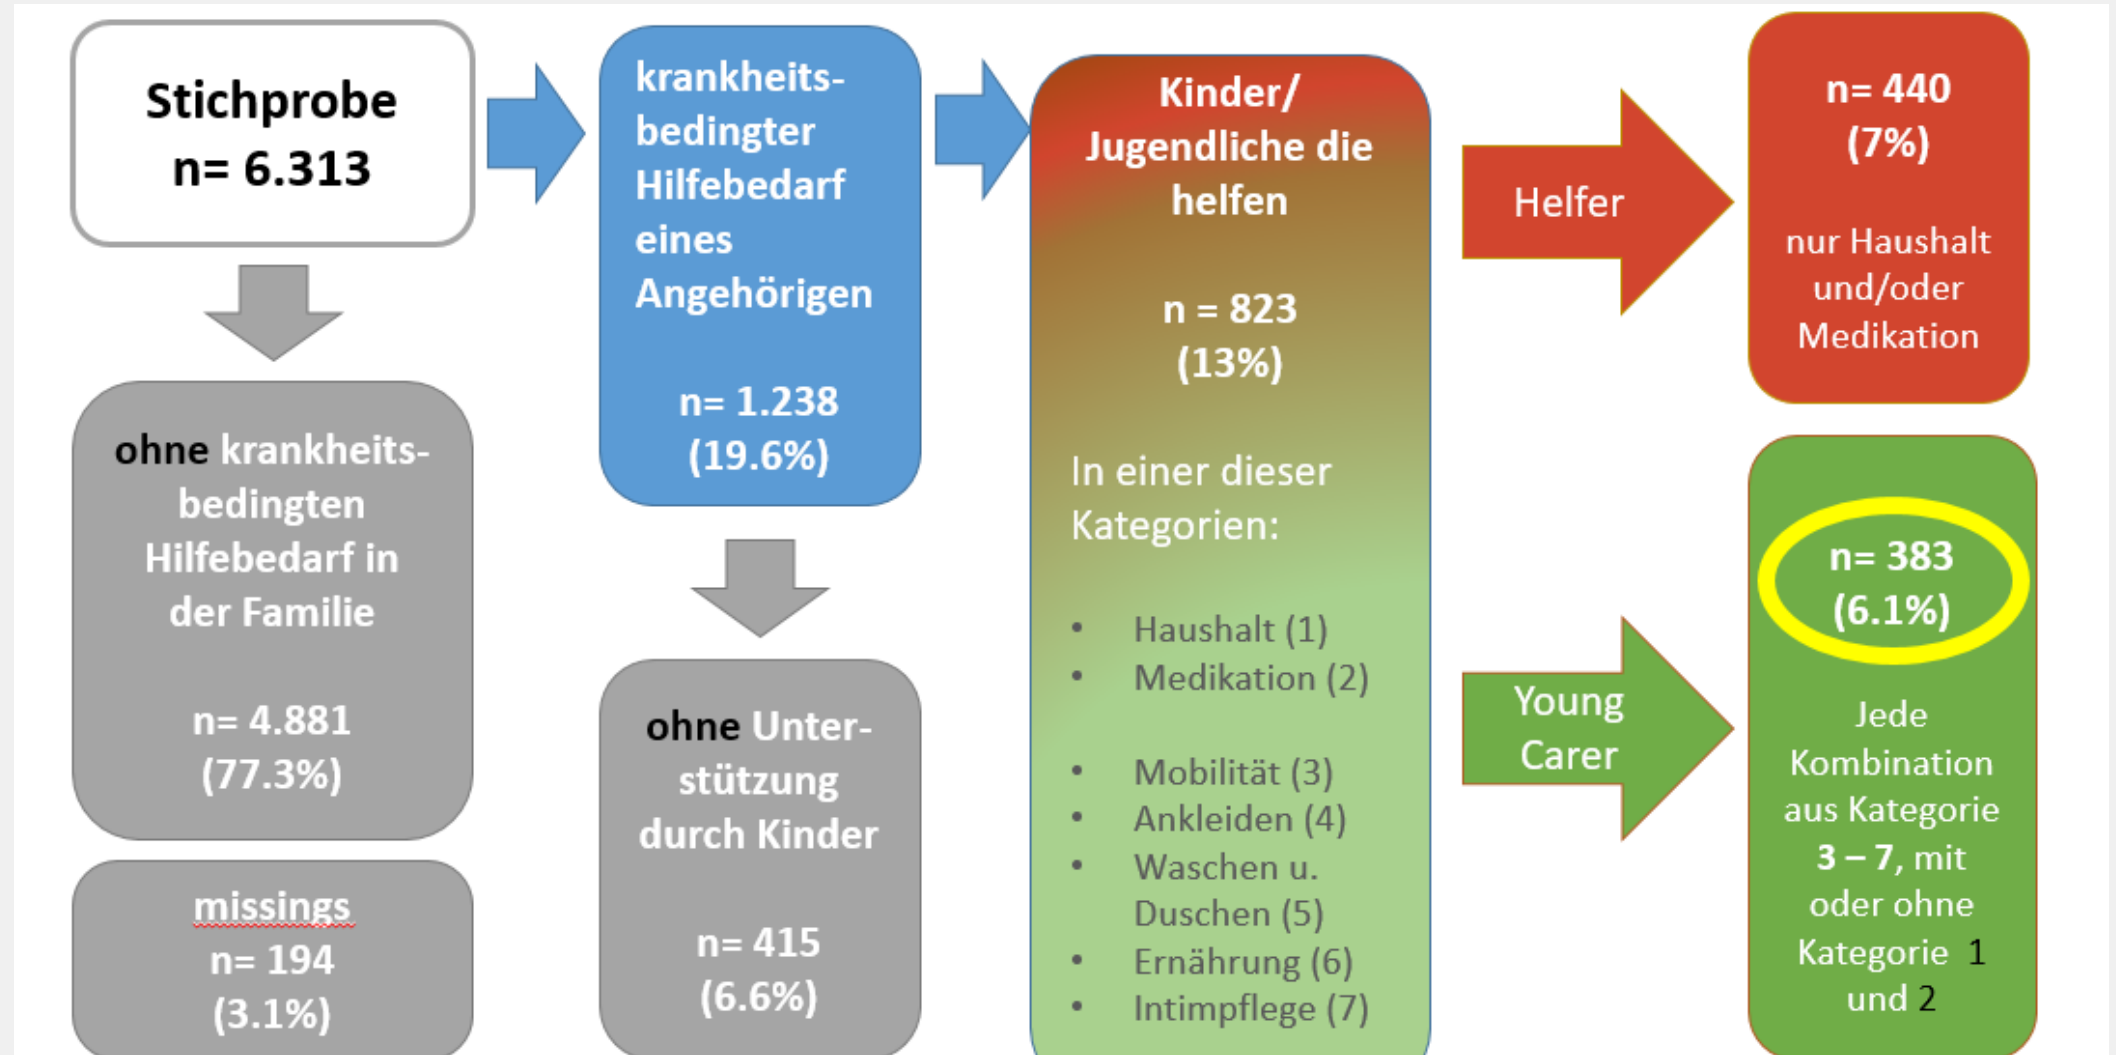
Stichprobe
n= 6.313

krankheitsbedingter Hilfebedarf eines Angehörigen

n= 1.238
(19.6%)

Kinder/ Jugendliche die helfen

n = 823
(13%)

In einer dieser Kategorien:

- Haushalt (1)
- Medikation (2)

- Mobilität (3)
- Ankleiden (4)
- Waschen u. Duschen (5)
- Ernährung (6)
- Intimpflege (7)

Helfer

n= 440
(7%)

nur Haushalt und/oder Medikation

Young Carer

n= 383
(6.1%)

Jede Kombination aus Kategorie 3 – 7, mit oder ohne Kategorie 1 und 2

ohne krankheitsbedingten Hilfebedarf in der Familie

n= 4.881
(77.3%)

missings
n= 194
(3.1%)

ohne Unterstützung durch Kinder

n= 415
(6.6%)